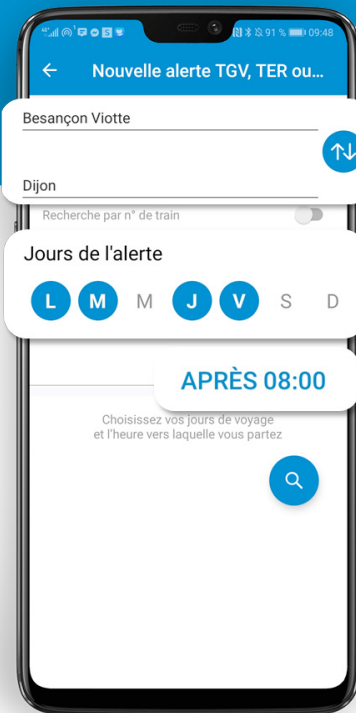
91 % 09:48

Nouvelle alerte TGV, TER ou...

Besançon Viotte

Dijon

Recherche par n° de train

Jours de l'alerte

L M M J V S D

APRÈS 08:00

Choisissez vos jours de voyage et l'heure vers laquelle vous partez